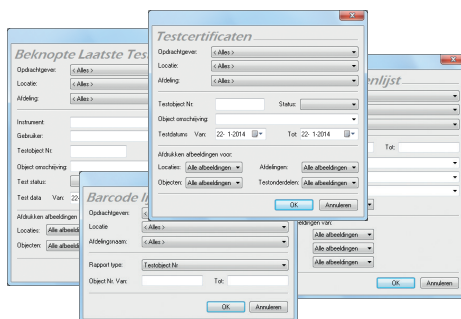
Testcertificaten

Opdrachtgever: < Alles >
Locatie: < Alles >
Afdeling: < Alles >

Testobject Nr:
Status:
Object omschrijving:
Testdatums Van: 22- 1-2014 Tot: 22- 1-2014

Afdrukken afbeeldingen voor:
Locaties: Alle afbeeldingen
Afdelingen: Alle afbeeldingen
Objecten: Alle afbeeldingen
Testonderdelen: Alle afbeeldingen

OK Annuleren

Beknopte Laatste Tes

Opdrachtgever: < Alles >
Locatie: < Alles >
Afdeling: < Alles >

Instrument
Gebruiker:
Testobject Nr:
Object omschrijving:
Test status:
Test data Van:

Afdrukken afbeeldingen
Locaties: Alle afbeeld
Objecten: Alle afbeeld

Barcode l

Opdrachtgever: < Alles >
Locatie: < Alles >
Afdelingsnaam: < Alles >

Rapport type: Testobject Nr
Object Nr. Van: Tot:

OK Annuleren

enlijst

Tot:

eldingen voor:
Alle afbeeldingen
Alle afbeeldingen
Alle afbeeldingen

OK Annuleren